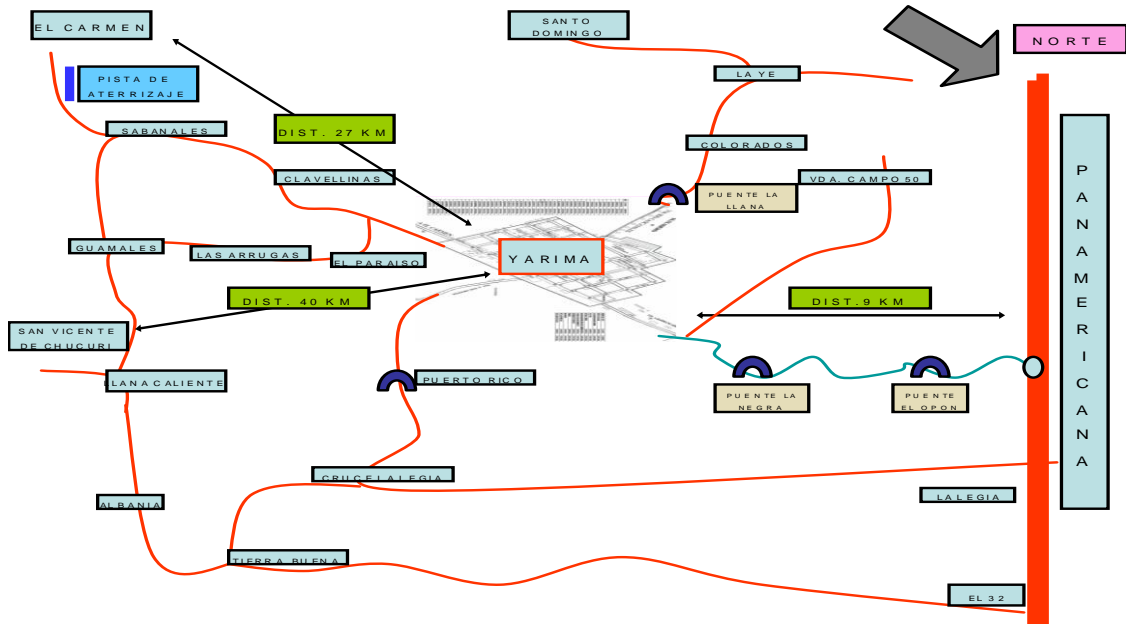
EL CARMEN

SANTO DOMINGO

NORTE

PISTA DE ATERRIZAJE

LA YE

SABANALES

DIST. 27 KM

COLORADOS

CLAVELLINAS

VDA. CAMPO 50

PUENTE LA LLANA

P A N A M E R I C A N A

GUAMALES

LAS ARRUGAS

EL PARAISO

YARIMA

DIST. 40 KM

DIST. 9 KM

SAN VICENTE DE CHUCURI

LLANA CALIENTE

PUERTO RICO

PUENTE LA NEGRA

PUENTE EL OPON

CRUCE LA LEGIA

LA LEGIA

ALBANIA

TIERRA BUENA

EL 32